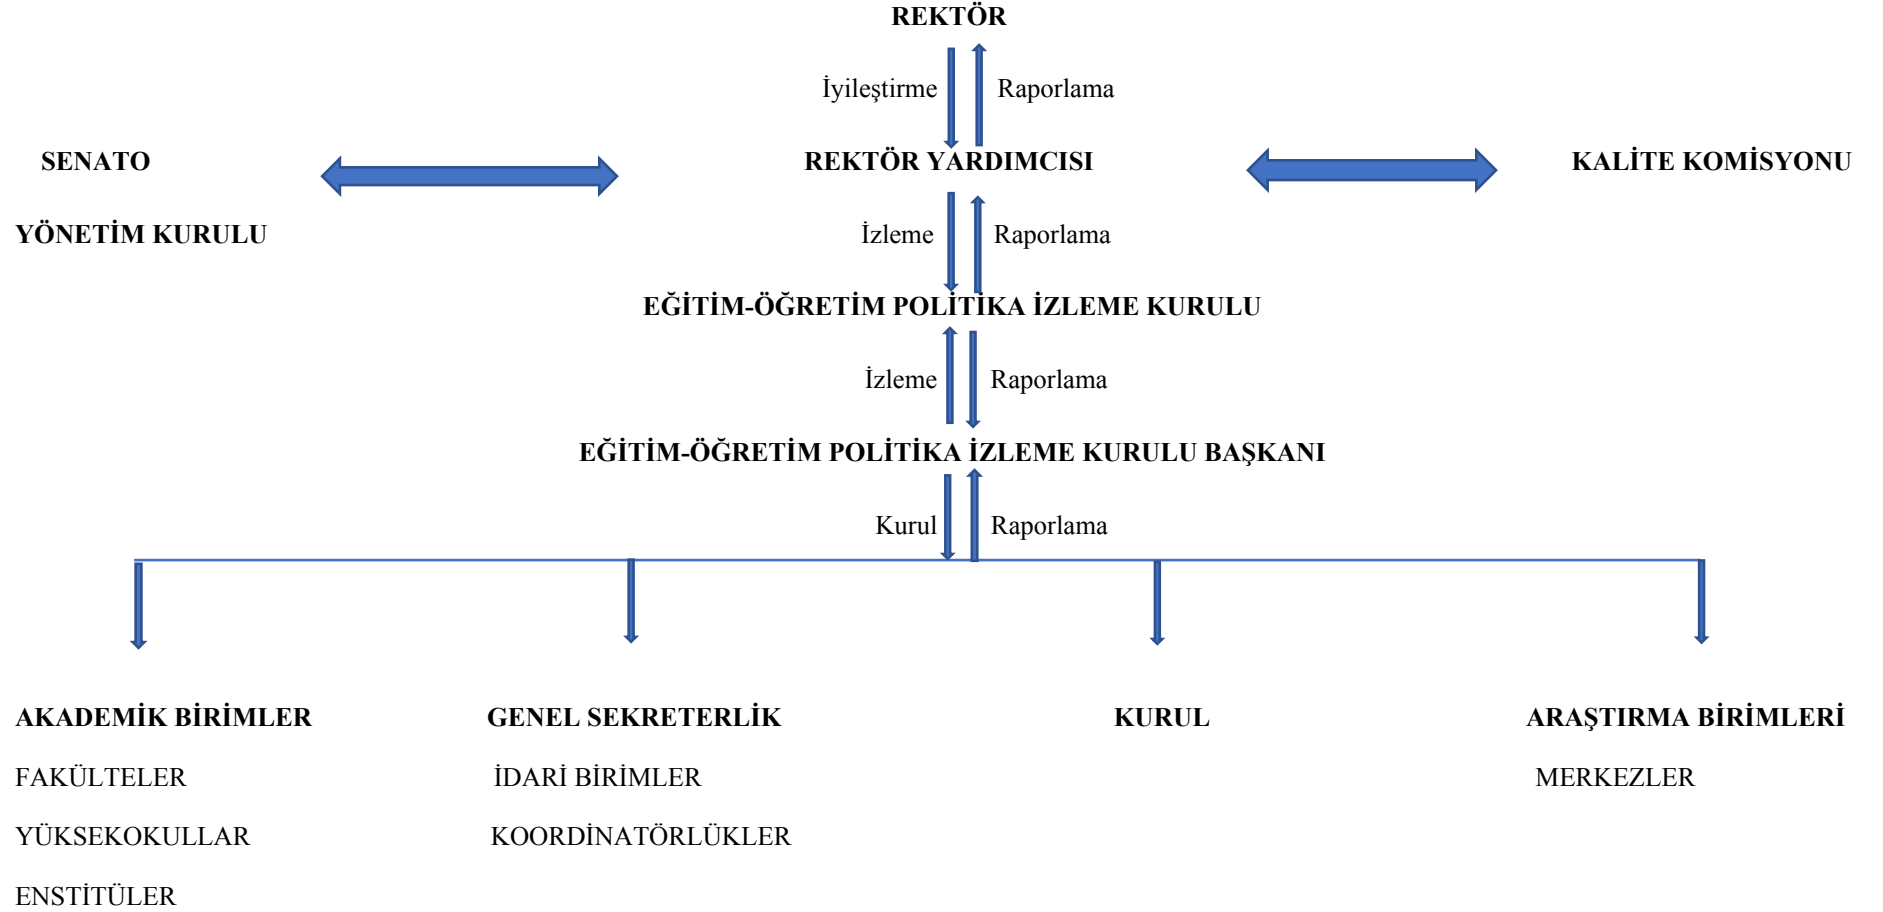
REKTÖR

İyileştirme Raporlama

SENATO

REKTÖR YARDIMCISI

KALİTE KOMİSYONU

YÖNETİM KURULU

İzleme Raporlama

EĞİTİM-ÖĞRETİM POLİTİKA İZLEME KURULU

İzleme Raporlama

EĞİTİM-ÖĞRETİM POLİTİKA İZLEME KURULU BAŞKANI

Kurul Raporlama

AKADEMİK BİRİMLER

FAKÜLTELER

YÜKSEKOKULLAR

ENSTİTÜLER

GENEL SEKRETERLİK

İDARİ BİRİMLER

KOORDİNATÖRLÜKLER

KURUL

ARAŞTIRMA BİRİMLERİ

MERKEZLER